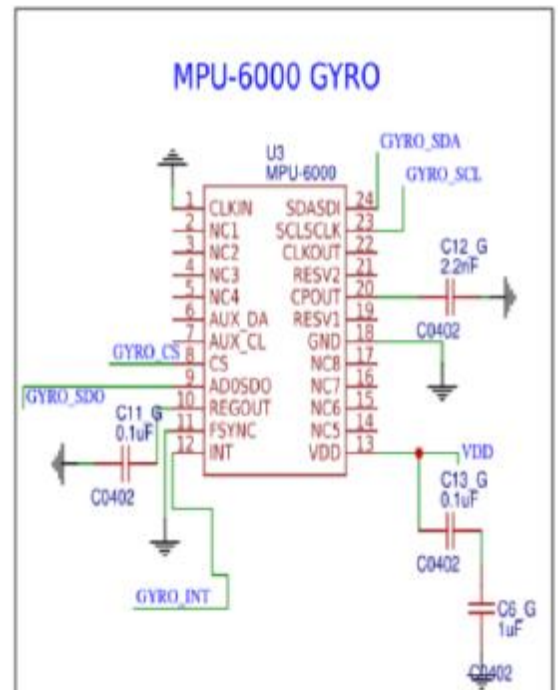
MPU-6000 GYRO

U3
MPU-6000

GYRO_SDA
GYRO_SCL

1 CLKIN
2 NC1
3 NC2
4 NC3
5 NC4
6 AUX_DA
7 AUX_CL
8 CS
9 AD0SDO
10 REGOUT
11 FSYNC
12 INT

24 SDASDI
23 SCLSCLK
22 CLKOUT
21 RESV2
20 CPOUT
19 RESV1
18 GND
17 NC8
16 NC7
15 NC6
14 NC5
13 VDD

C12_G
2.2nF
C0402

GYRO_CS
GYRO_SDO

C11_G
0.1uF
C0402

VDD

C13_G
0.1uF
C0402

GYRO_INT

C6_G
1uF
C0402